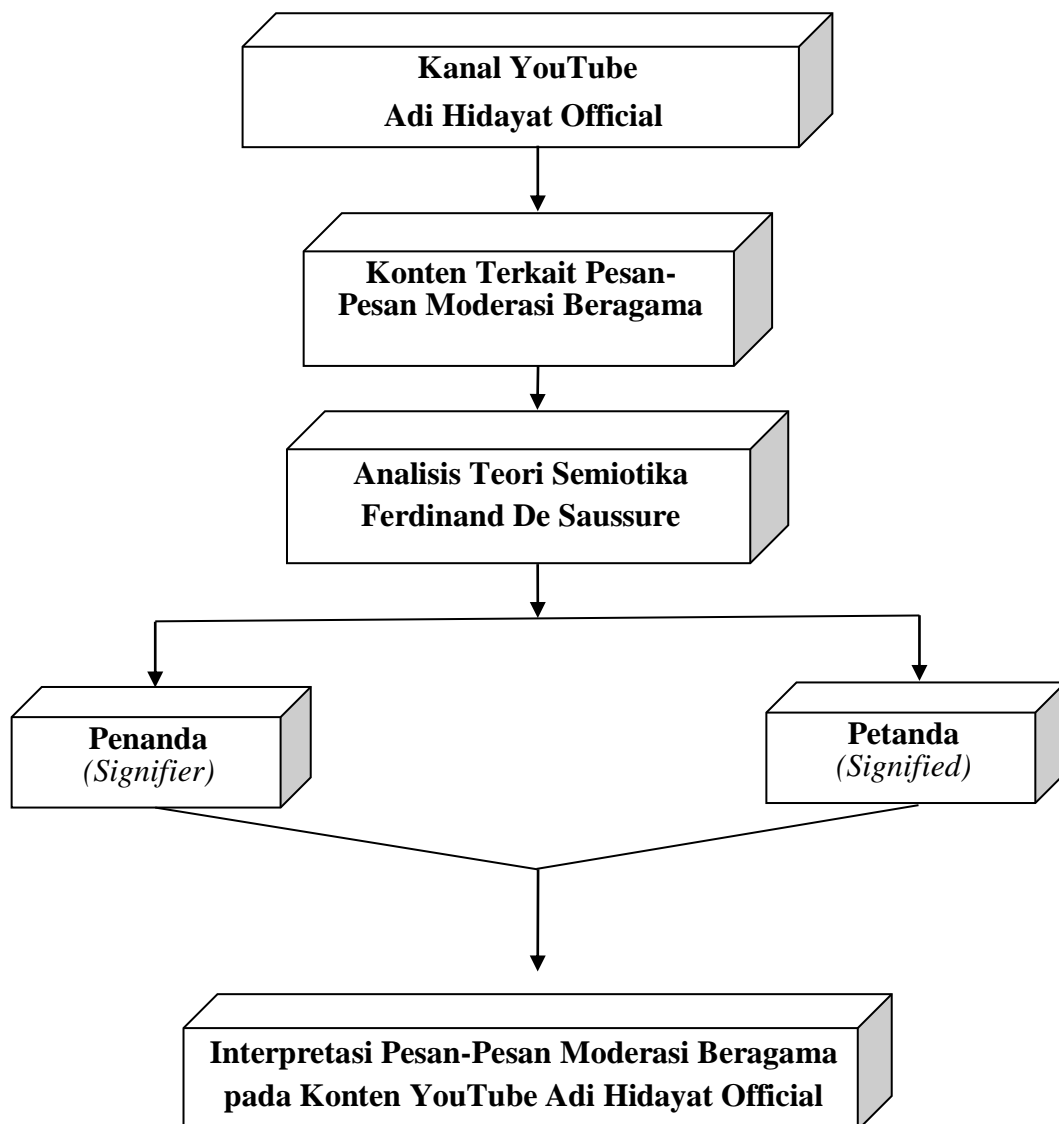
Kanal YouTube
Adi Hidayat Official

Konten Terkait Pesan-Pesan Moderasi Beragama

Analisis Teori Semiotika
Ferdinand De Saussure

Penanda
*(Signifier)*

Petanda
*(Signified)*

Interpretasi Pesan-Pesan Moderasi Beragama pada Konten YouTube Adi Hidayat Official